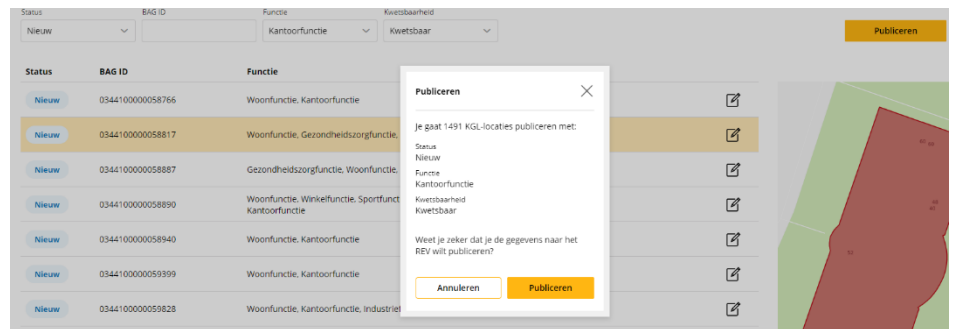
Status
Nieuw

BAG ID

Functie
Kantoorfunctie

Kwetsbaarheid
Kwetsbaar

Publiceren

| Status | BAG ID | Functie |
|---|---|---|
| Nieuw | 0344100000058766 | Woonfunctie, Kantoorfunctie |
| Nieuw | 0344100000058817 | Woonfunctie, Gezondheidszorgfunctie, |
| Nieuw | 0344100000058887 | Gezondheidszorgfunctie, Woonfunctie, |
| Nieuw | 0344100000058890 | Woonfunctie, Winkelfunctie, Sportfunct Kantoorfunctie |
| Nieuw | 0344100000058940 | Woonfunctie, Kantoorfunctie |
| Nieuw | 0344100000059399 | Woonfunctie, Kantoorfunctie |
| Nieuw | 0344100000059828 | Woonfunctie, Kantoorfunctie, Industriet |

Publiceren

Je gaat 1491 KGL-locaties publiceren met:

Status
Nieuw

Functie
Kantoorfunctie

Kwetsbaarheid
Kwetsbaar

Weet je zeker dat je de gegevens naar het REV wilt publiceren?

Annuleren
Publiceren